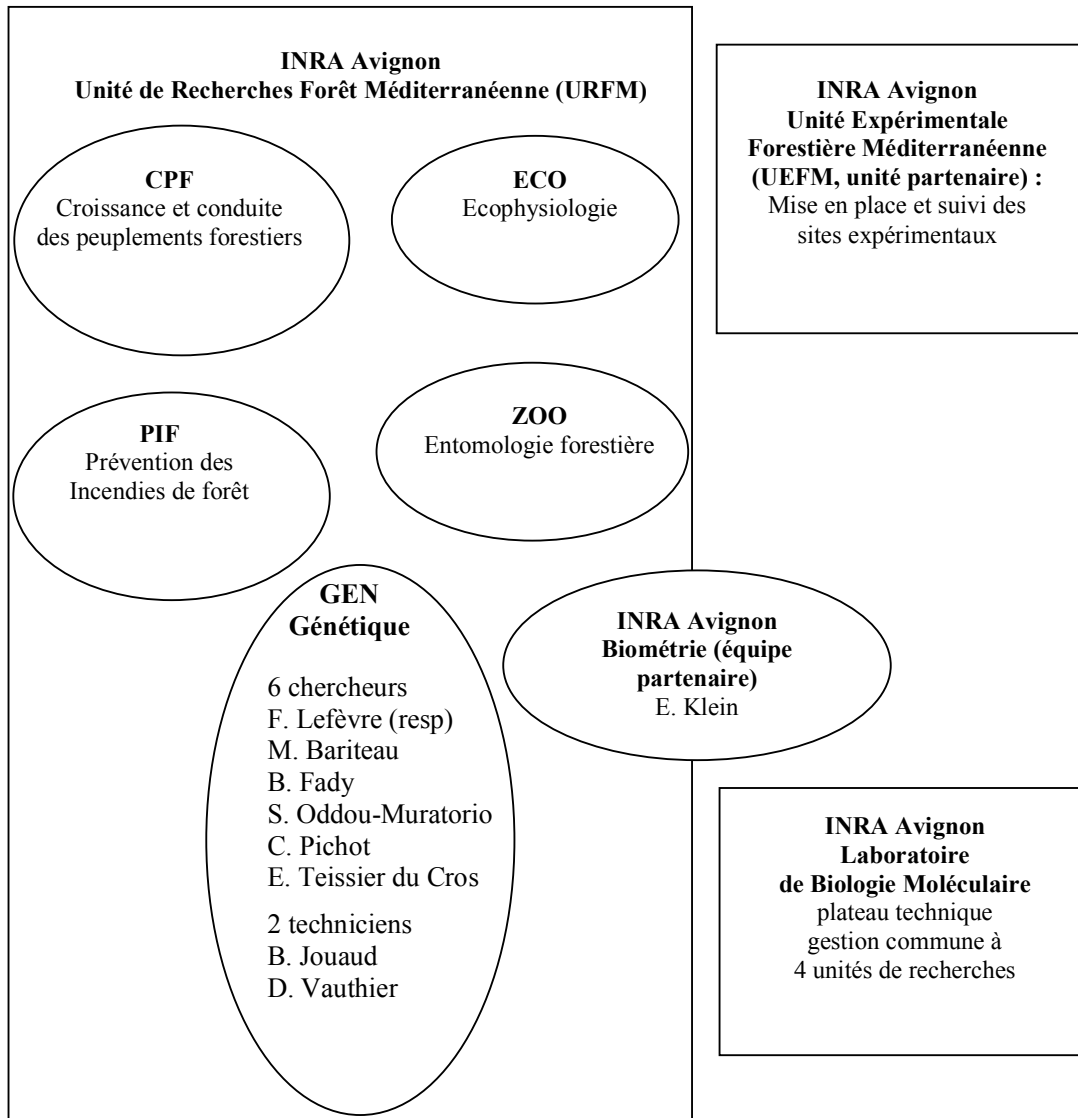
INRA Avignon
Unité de Recherches Forêt Méditerranéenne (URFM)

CPF
Croissance et conduite des peuplements forestiers

ECO
Ecophysiologie

INRA Avignon
Unité Expérimentale Forestière Méditerranéenne (UEFM, unité partenaire) :
Mise en place et suivi des sites expérimentaux

PIF
Prévention des Incendies de forêt

ZOO
Entomologie forestière

GEN
Génétique

6 chercheurs
F. Lefèvre (resp)
M. Bariteau
B. Fady
S. Oddou-Muratorio
C. Pichot
E. Teissier du Cros

2 techniciens
B. Jouaud
D. Vauthier

INRA Avignon
Biométrie (équipe partenaire)
E. Klein

INRA Avignon
Laboratoire de Biologie Moléculaire
plateau technique
gestion commune à
4 unités de recherches